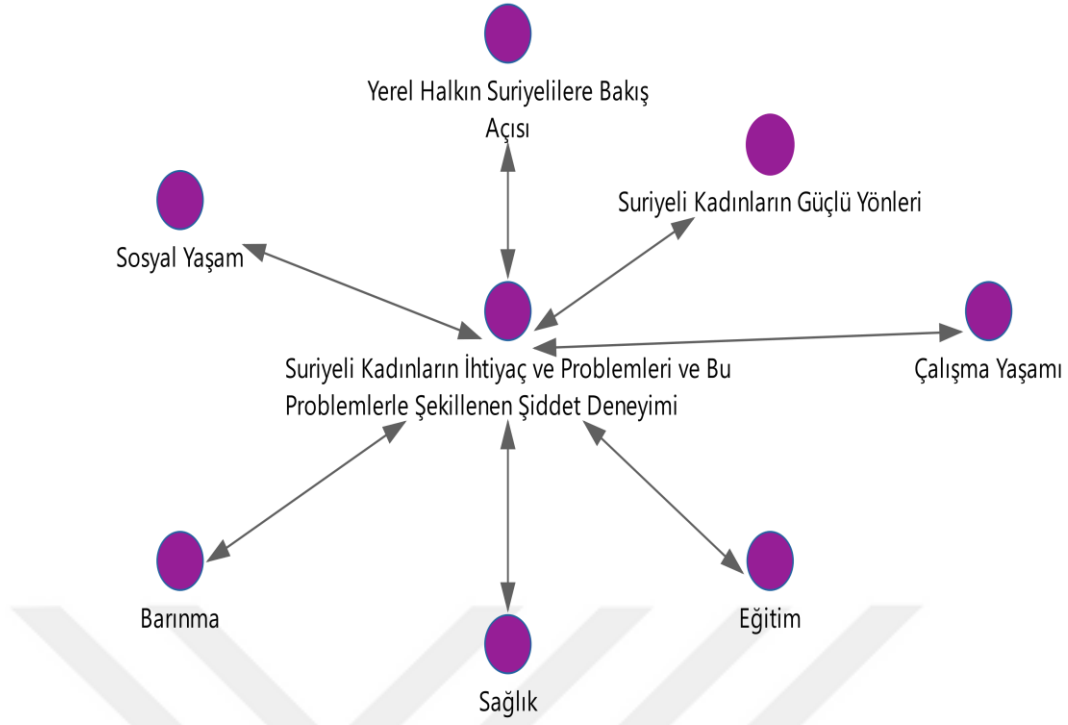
Yerel Halkın Suriyelilere Bakış Açısı

Suriyeli Kadınların Güçlü Yönleri

Sosyal Yaşam

Suriyeli Kadınların İhtiyaç ve Problemleri ve Bu Problemlerle Şekillenen Şiddet Deneyimi

Çalışma Yaşamı

Barınma

Eğitim

Sağlık